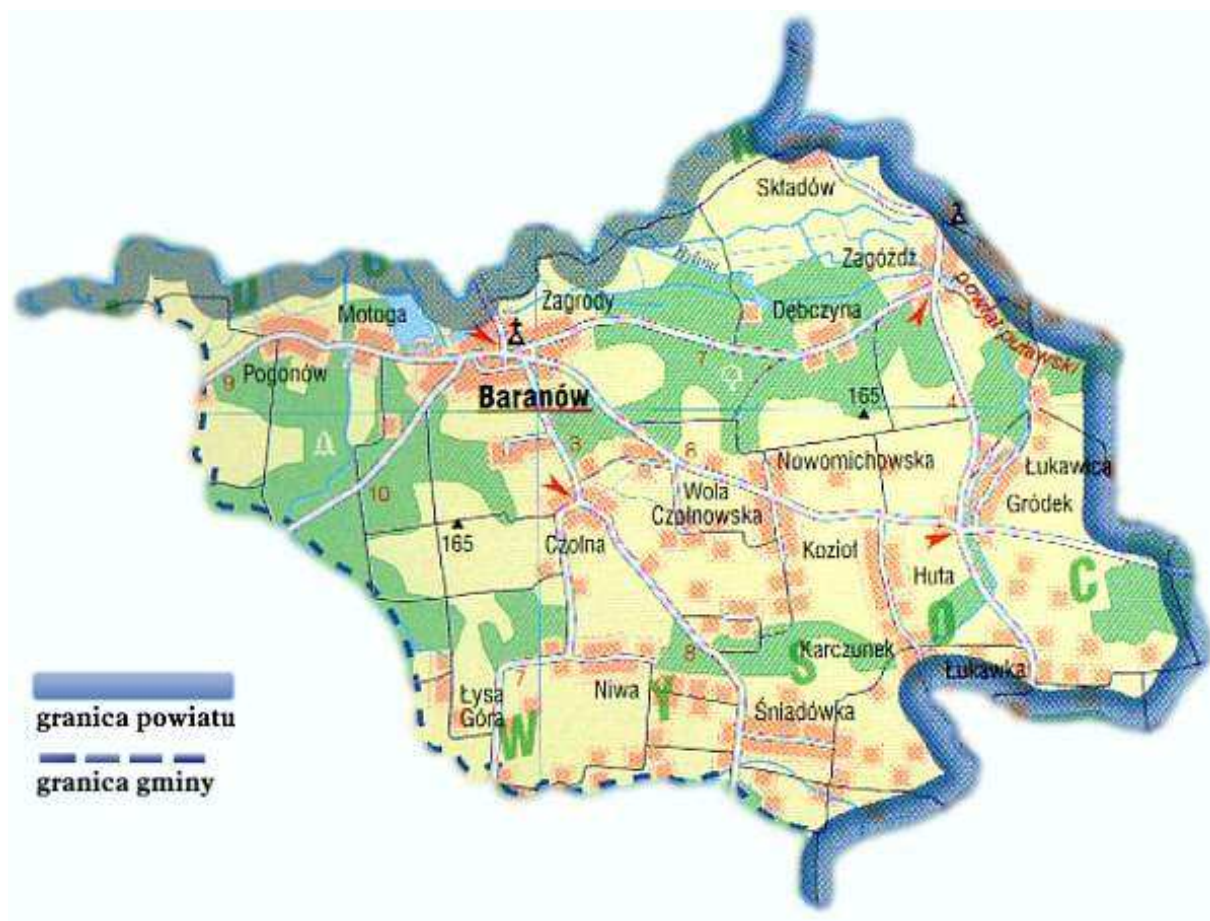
Składów
Zagóźdź
Zagrody
Motoga
Dębczyna
powiat puławski
Pogonów
9
7
Baranów
165
3
6
Nowomichowska
Łukawica
10
Wola Czołnowska
Gródek
165
Czołna
Kozioł
Huta
C
O
Karczunek
S
8
Łukawka
7
Łysa Góra
Niwa
Śniadówka
W
I
granica powiatu
granica gminy